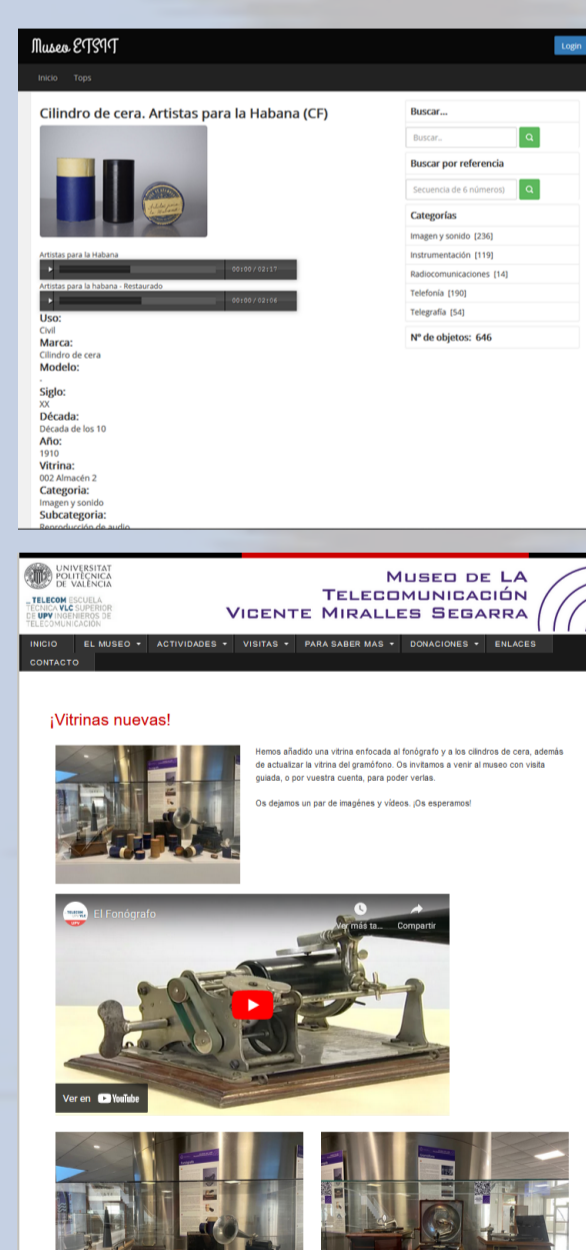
Museo ETSIT

Login

Inicio Tops

Cilindro de cera. Artistas para la Habana (CF)

Artistas para la Habana

00:00 / 02:17

Artistas para la habana - Restaurado

00:00 / 02:06

Uso:
Civil
Marca:
Cilindro de cera
Modelo:
-
Siglo:
XX
Década:
Década de los 10
Año:
1910
Vitrina:
002 Almacén 2
Categoria:
Imagen y sonido
Subcategoria:
Reproducción de audio

Buscar...

Buscar..

Buscar por referencia

Secuencia de 6 números)

Categorías

Imagen y sonido [236]

Instrumentación [119]

Radiocomunicaciones [14]

Telefonía [190]

Telegrafía [54]

Nº de objetos: 646

UNIVERSITAT POLITÈCNICA DE VALÈNCIA

TELECOM ESCUELA TÉCNICA VLC SUPERIOR DE UPV INGENIEROS DE TELECOMUNICACIÓN

Museo de la Telecomunicación Vicente Miralles Segarra

INICIO EL MUSEO ▾ ACTIVIDADES ▾ VISITAS ▾ PARA SABER MAS ▾ DONACIONES ▾ ENLACES CONTACTO

¡Vitrinas nuevas!

Hemos añadido una vitrina enfocada al fonógrafo y a los cilindros de cera, además de actualizar la vitrina del gramófono. Os invitamos a venir al museo con visita guiada, o por vuestra cuenta, para poder verlas.

Os dejamos un par de imagénes y vídeos. ¡Os esperamos!

El Fonógrafo

Ver más ta...

Compartir

Ver en YouTube